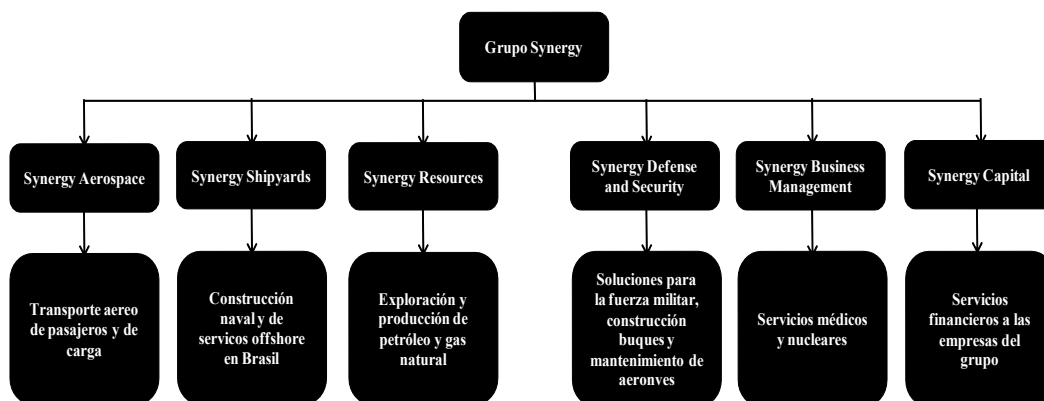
Grupo Synergy

Synergy Aerospace

Synergy Shipyards

Synergy Resources

Synergy Defense and Security

Synergy Business Management

Synergy Capital

Transporte aereo de pasajeros y de carga

Construcción naval y de servicos offshore en Brasil

Exploración y producción de petróleo y gas natural

Soluciones para la fuerza militar, construcción buques y mantenimiento de aeronves

Servicios médicos y nucleares

Servicios financieros a las empresas del grupo